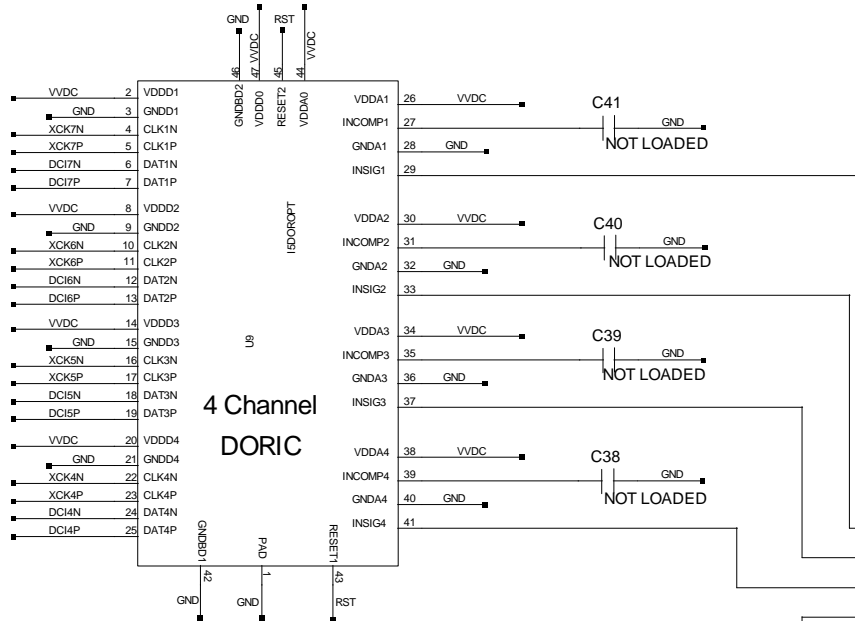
GND RST
VVDC VVDC
46 47 45 44
GNDBD2 VDDD0 RESET2 VDDA0

VVDC 2 VDDD1
GND 3 GNDD1
XCK7N 4 CLK1N
XCK7P 5 CLK1P
DCI7N 6 DAT1N
DCI7P 7 DAT1P
VVDC 8 VDDD2
GND 9 GNDD2
XCK6N 10 CLK2N
XCK6P 11 CLK2P
DCI6N 12 DAT2N
DCI6P 13 DAT2P
VVDC 14 VDDD3
GND 15 GNDD3
XCK5N 16 CLK3N
XCK5P 17 CLK3P
DCI5N 18 DAT3N
DCI5P 19 DAT3P
VVDC 20 VDDD4
GND 21 GNDD4
XCK4N 22 CLK4N
XCK4P 23 CLK4P
DCI4N 24 DAT4N
DCI4P 25 DAT4P

I5DOROPT
U9
4 Channel
DORIC

VDDA1 26 VVDC
INCOMP1 27
GNDA1 28 GND
INSIG1 29
C41
GND
NOT LOADED

VDDA2 30 VVDC
INCOMP2 31
GNDA2 32 GND
INSIG2 33
C40
GND
NOT LOADED

VDDA3 34 VVDC
INCOMP3 35
GNDA3 36 GND
INSIG3 37
C39
GND
NOT LOADED

VDDA4 38 VVDC
INCOMP4 39
GNDA4 40 GND
INSIG4 41
C38
GND
NOT LOADED

GNDBD1 PAD RESET1
42 1 43
GND GND RST